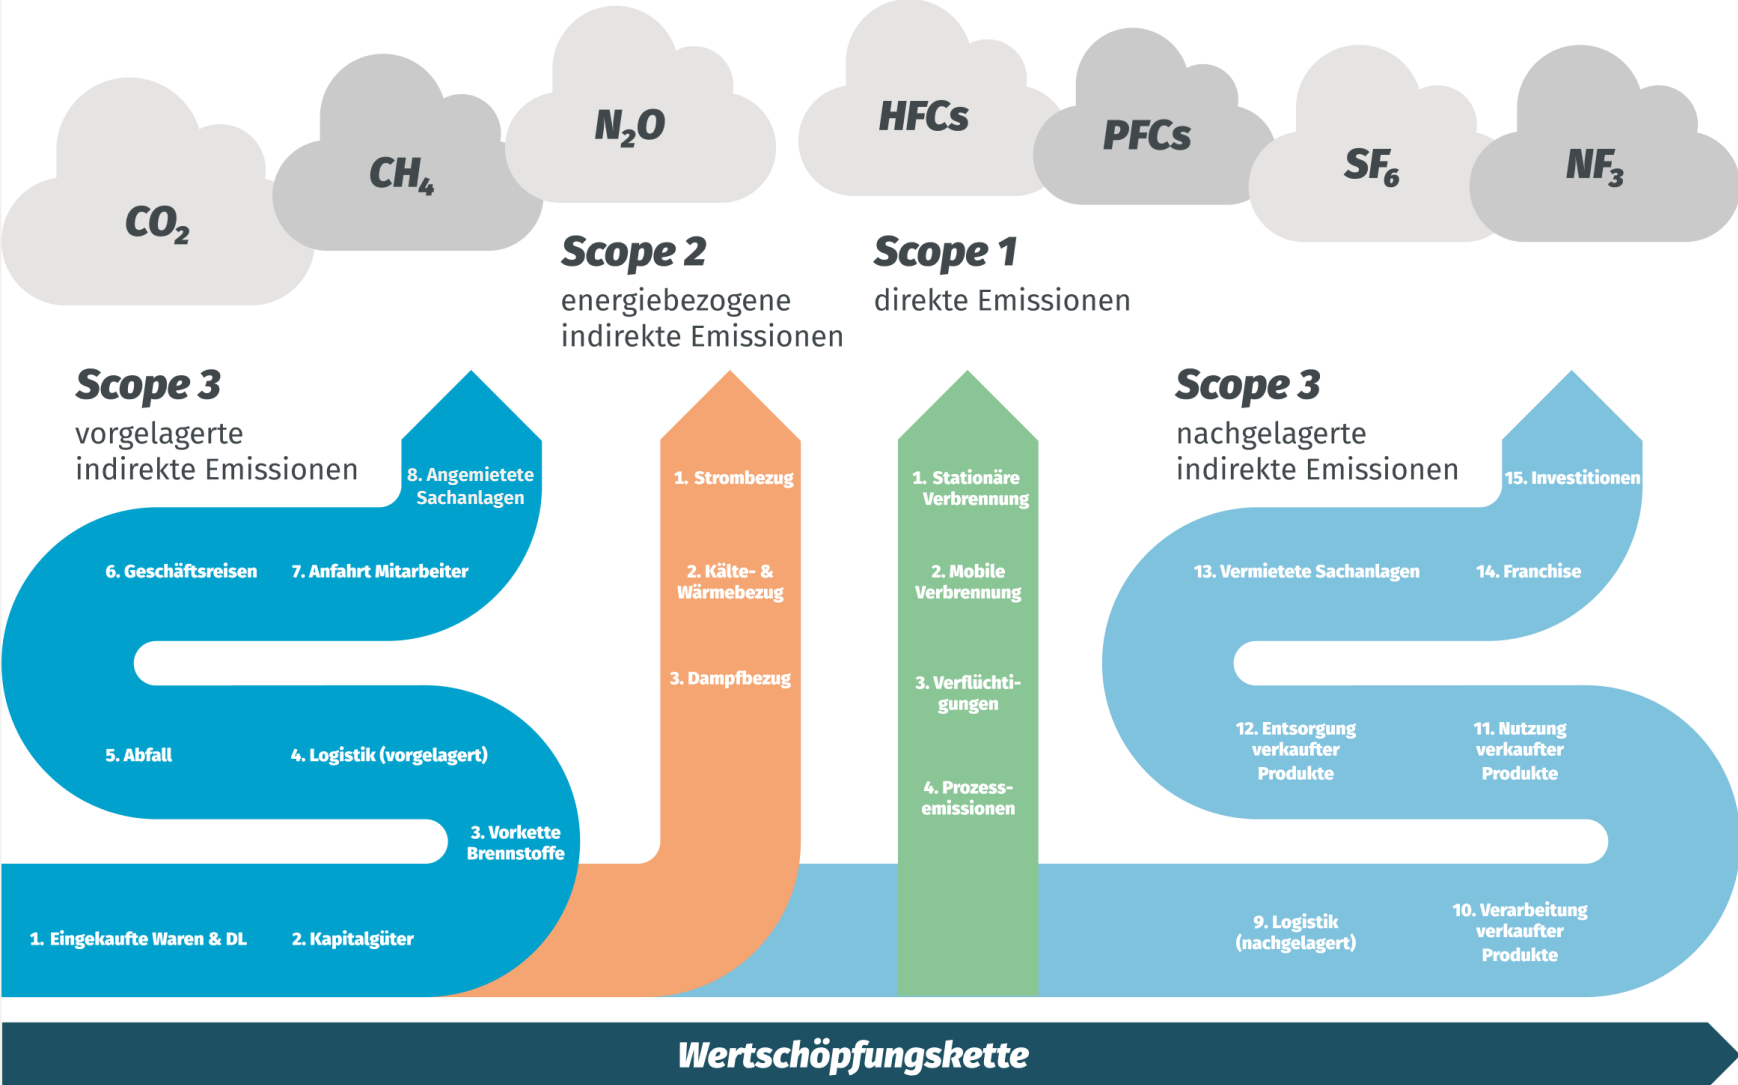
$CO_2$ $CH_4$ $N_2O$ HFCs PFCs $SF_6$ $NF_3$

Scope 2
energiebezogene indirekte Emissionen

Scope 1
direkte Emissionen

Scope 3
vorgelagerte indirekte Emissionen

8. Angemietete Sachanlagen

6. Geschäftsreisen

7. Anfahrt Mitarbeiter

5. Abfall

4. Logistik (vorgelagert)

3. Vorkette Brennstoffe

1. Eingekaufte Waren & DL

2. Kapitalgüter

1. Strombezug

2. Kälte- & Wärmebezug

3. Dampfbezug

1. Stationäre Verbrennung

2. Mobile Verbrennung

3. Verflüchtigungen

4. Prozessemissionen

Scope 3
nachgelagerte indirekte Emissionen

15. Investitionen

13. Vermietete Sachanlagen

14. Franchise

12. Entsorgung verkaufter Produkte

11. Nutzung verkaufter Produkte

9. Logistik (nachgelagert)

10. Verarbeitung verkaufter Produkte

Wertschöpfungskette